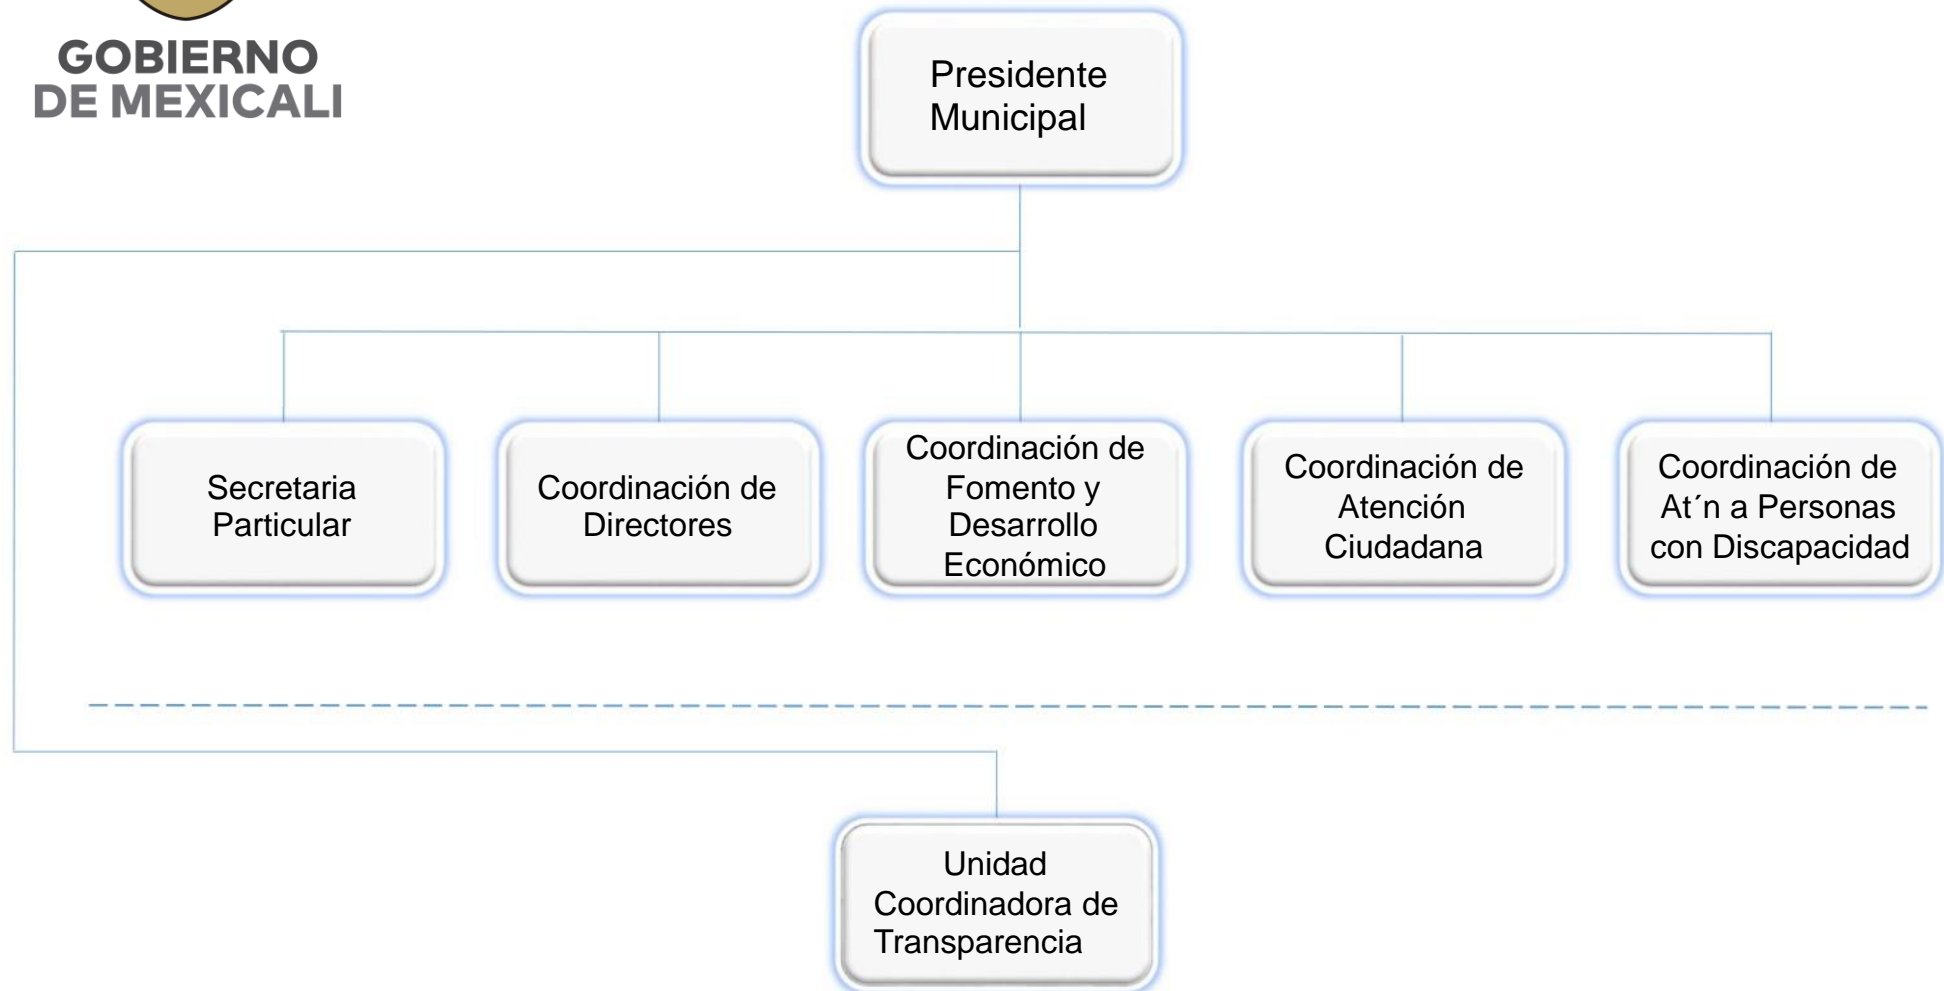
GOBIERNO
DE MEXICALI

Presidente Municipal

Secretaria Particular

Coordinación de Directores

Coordinación de Fomento y Desarrollo Económico

Coordinación de Atención Ciudadana

Coordinación de At´n a Personas con Discapacidad

Unidad Coordinadora de Transparencia